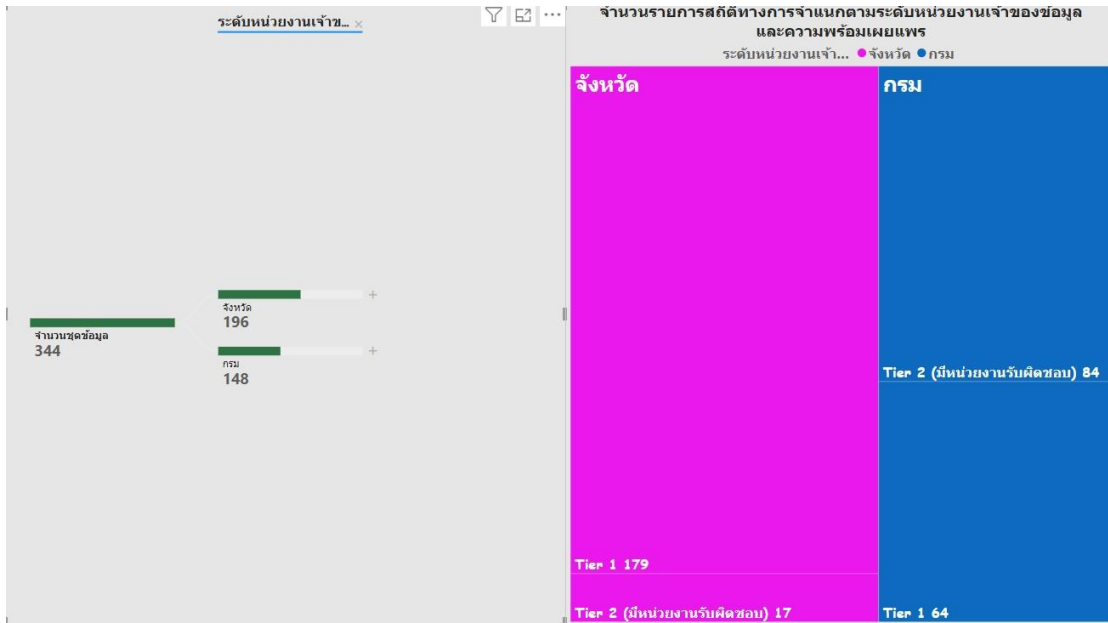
ระดับหน่วยงานเจ้าข... ×

จำนวนชุดข้อมูล
344

จังหวัด
196

กรม
148

จำนวนรายการสถิติทางการจำแนกตามระดับหน่วยงานเจ้าของข้อมูลและความพร้อมเผยแพร่

ระดับหน่วยงานเจ้า... ● จังหวัด ● กรม

จังหวัด

Tier 1 179

Tier 2 (มีหน่วยงานรับผิดชอบ) 17

กรม

Tier 2 (มีหน่วยงานรับผิดชอบ) 84

Tier 1 64